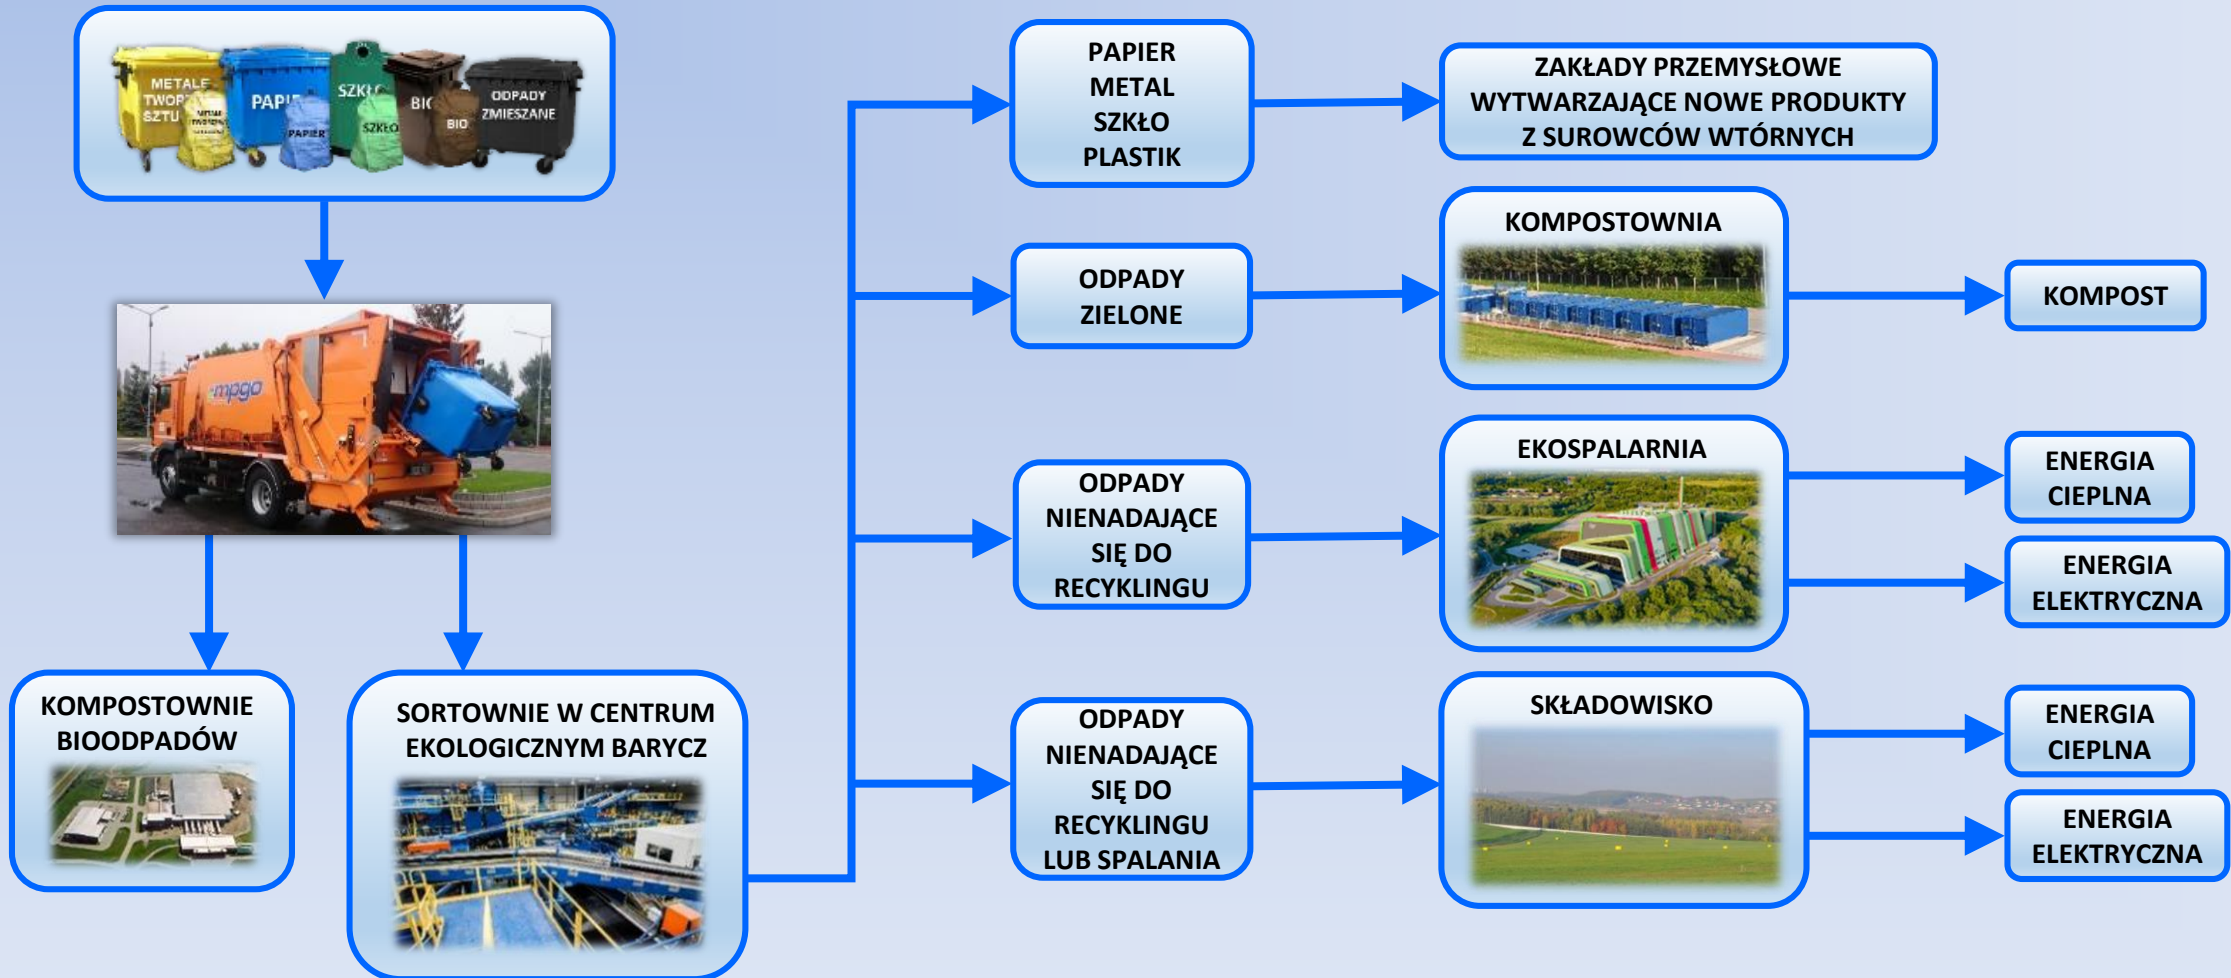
METALE TWORZ SZTU
PAPI
SZKŁ
BI
ODPADY ZMIESZANE
METAL TWORZYW
PAPIER
SZKŁO
BIO

mpgo

KOMPOSTOWNIE BIOODPADÓW

SORTOWNIE W CENTRUM EKOLOGICZNYM BARYCZ

PAPIER
METAL
SZKŁO
PLASTIK

ZAKŁADY PRZEMYSŁOWE WYTWARZAJĄCE NOWE PRODUKTY Z SUROWCÓW WTÓRNYCH

ODPADY ZIELONE

KOMPOSTOWNIA

KOMPOST

ODPADY NIENADAJĄCE SIĘ DO RECYKLINGU

EKOSPALARNIA

ENERGIA CIEPLNA

ENERGIA ELEKTRYCZNA

ODPADY NIENADAJĄCE SIĘ DO RECYKLINGU LUB SPALANIA

SKŁADOWISKO

ENERGIA CIEPLNA

ENERGIA ELEKTRYCZNA